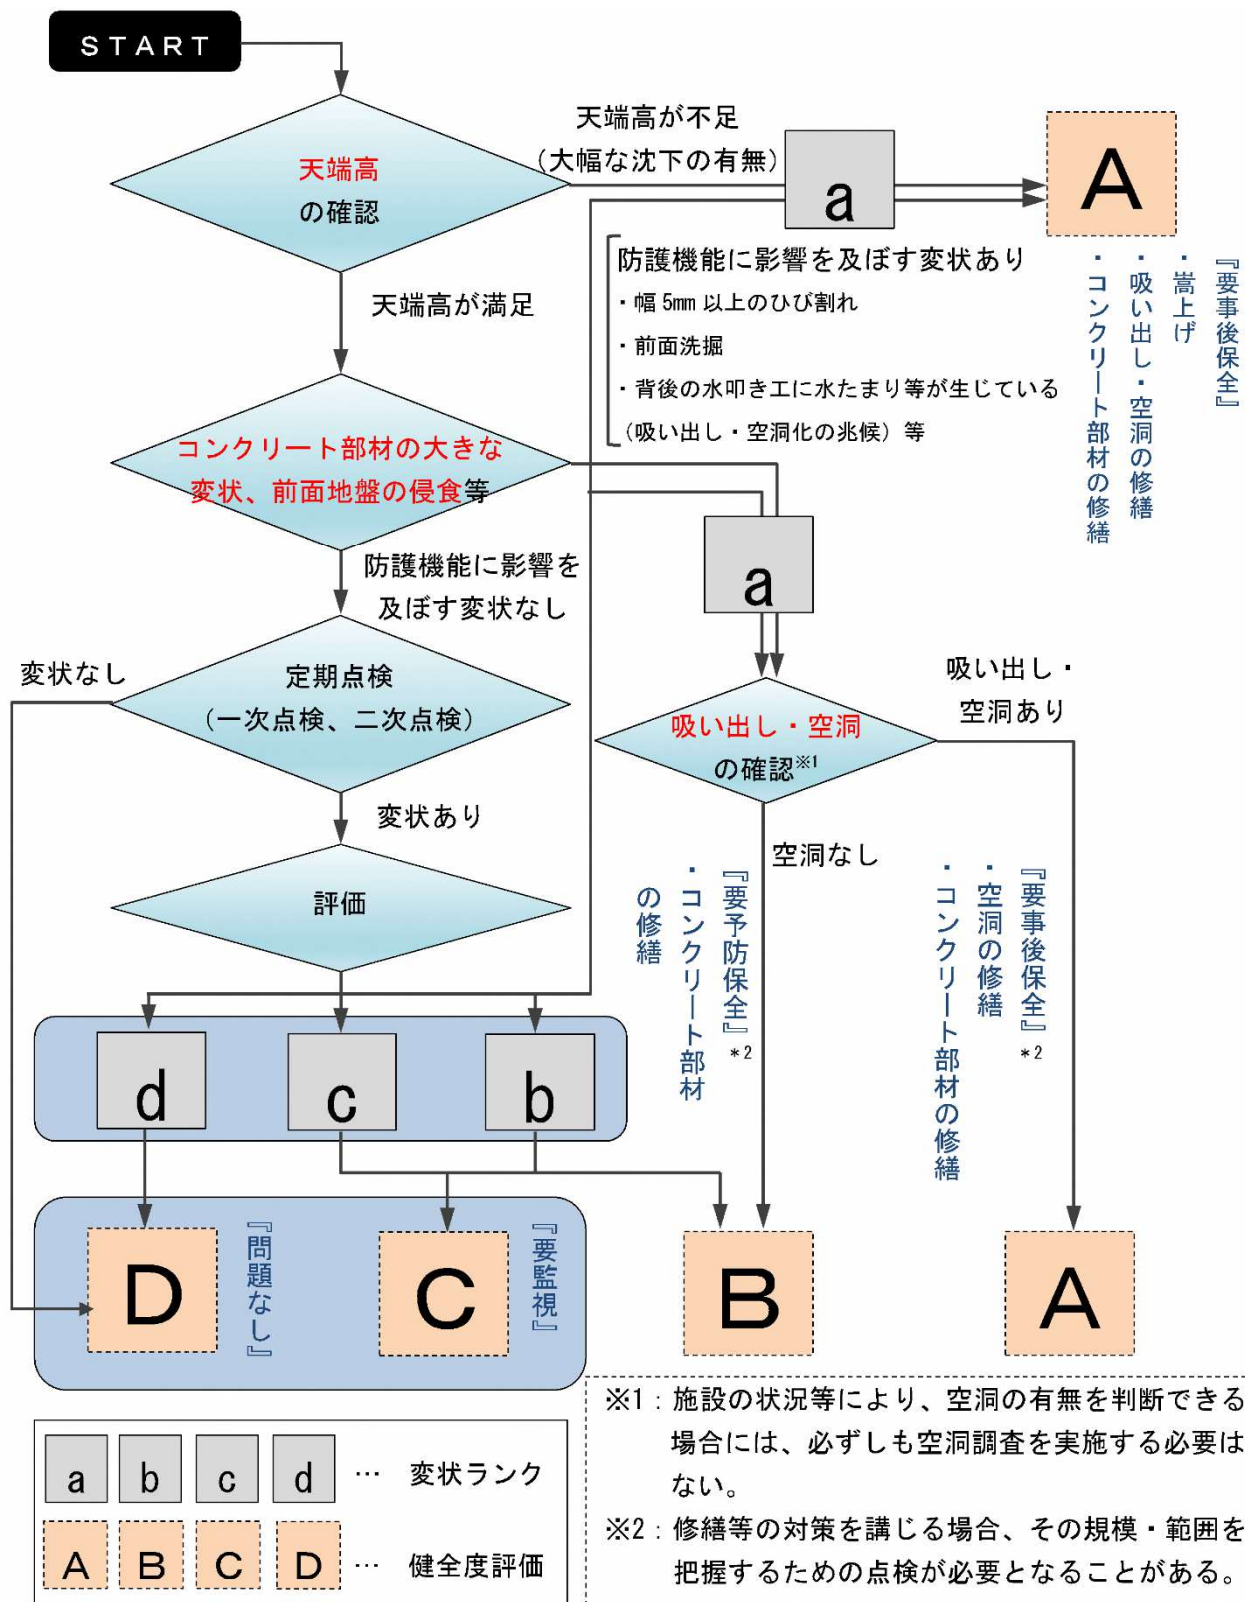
START

天端高
の確認

天端高が不足
(大幅な沈下の有無)

a

A

『要事後保全』
・嵩上げ
・吸い出し・空洞の修繕
・コンクリート部材の修繕

防護機能に影響を及ぼす変状あり
・幅 5mm 以上のひび割れ
・前面洗掘
・背後の水叩き工に水たまり等が生じている
(吸い出し・空洞化の兆候) 等

天端高が満足

コンクリート部材の大きな
変状、前面地盤の侵食等

a

防護機能に影響を
及ぼす変状なし

変状なし

定期点検
(一次点検、二次点検)

吸い出し・
空洞あり

吸い出し・空洞
の確認※1

変状あり

空洞なし

『要予防保全』＊2
・コンクリート部材の修繕

『要事後保全』＊2
・空洞の修繕
・コンクリート部材の修繕

評価

d c b

D 『問題なし』

C 『要監視』

B

A

a b c d … 変状ランク

A B C D … 健全度評価

※1：施設の状況等により、空洞の有無を判断できる場合には、必ずしも空洞調査を実施する必要はない。

※2：修繕等の対策を講じる場合、その規模・範囲を把握するための点検が必要となることがある。